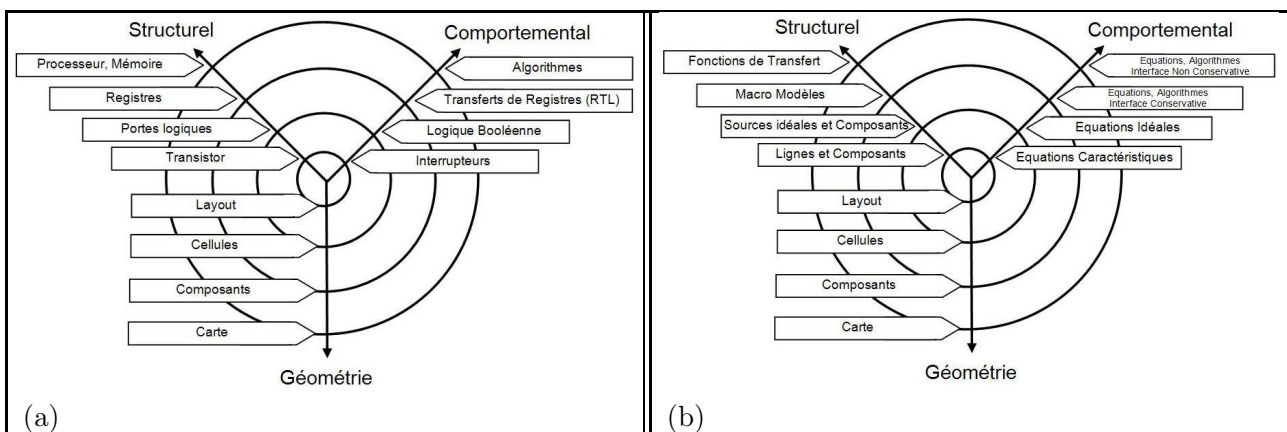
Structurel
Comportemental
Processeur, Mémoire
Algorithmes
Registres
Transferts de Registres (RTL)
Portes logiques
Logique Booléenne
Transistor
Interrupteurs
Layout
Cellules
Composants
Carte
Géométrie
(a)

Structurel
Comportemental
Fonctions de Transfert
Equations, Algorithmes Interface Non Conservative
Macro Modèles
Equations, Algorithmes Interface Conservative
Sources idéales et Composants
Equations Idéales
Lignes et Composants
Equations Caractéristiques
Layout
Cellules
Composants
Carte
Géométrie
(b)